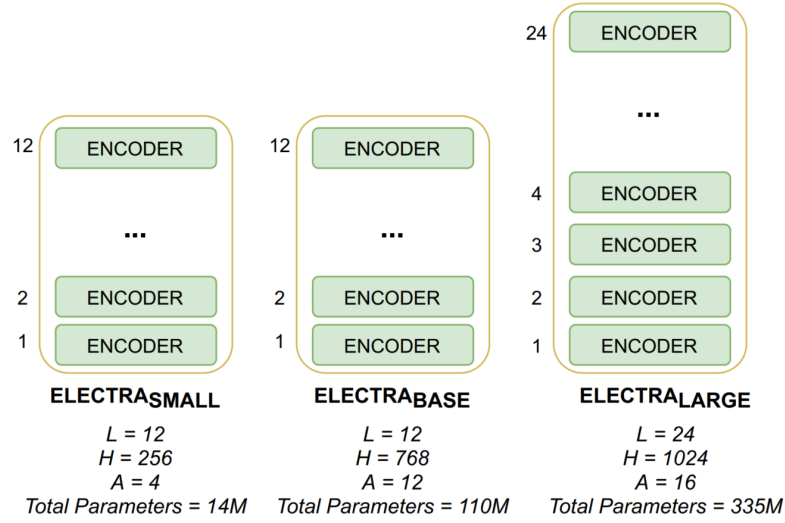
12 ENCODER

...

2 ENCODER

1 ENCODER

$\text{ELECTRA}_{\text{SMALL}}$

L = 12
H = 256
A = 4
Total Parameters = 14M

12 ENCODER

...

2 ENCODER

1 ENCODER

$\text{ELECTRA}_{\text{BASE}}$

L = 12
H = 768
A = 12
Total Parameters = 110M

24 ENCODER

...

4 ENCODER

3 ENCODER

2 ENCODER

1 ENCODER

$\text{ELECTRA}_{\text{LARGE}}$

L = 24
H = 1024
A = 16
Total Parameters = 335M